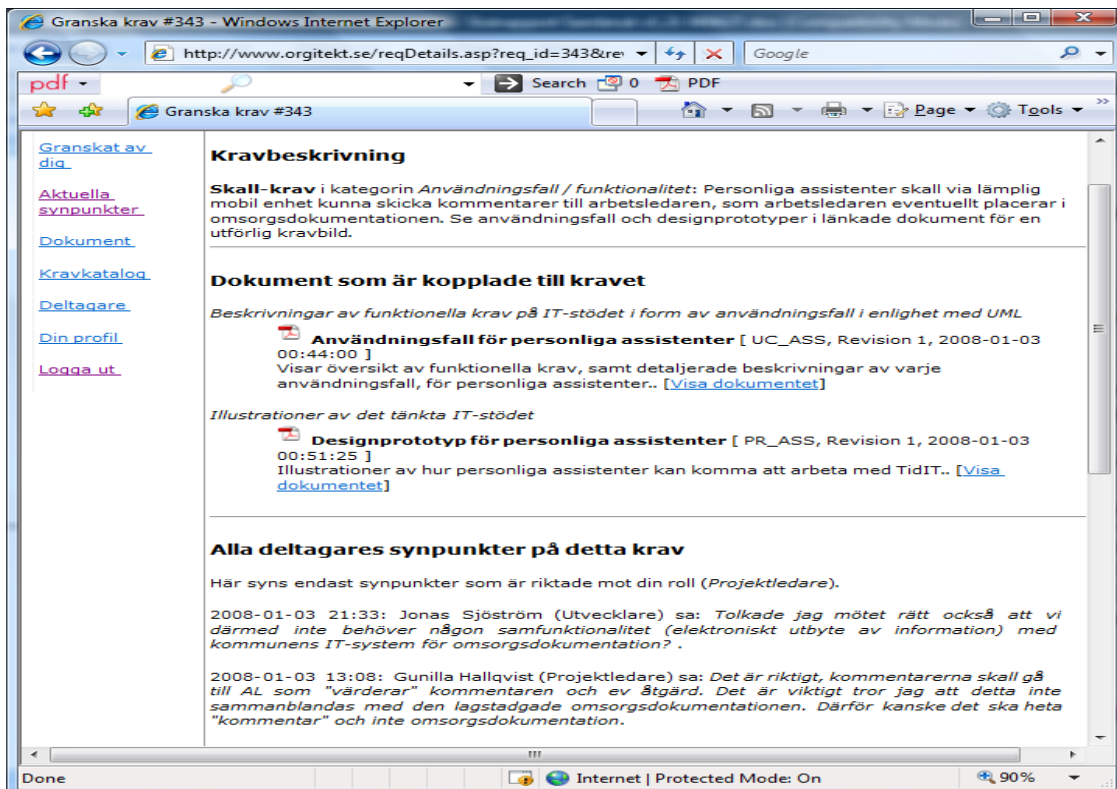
Granska krav #343 - Windows Internet Explorer

http://www.orgitekt.se/reqDetails.asp?req_id=343&re

Google

pdf

Search 0 PDF

Granska krav #343

Page Tools

Granskat av dig

Aktuella synpunkter

Dokument

Kravkatalog

Deltagare

Din profil

Logga ut

Kravbeskrivning

Skall-krav i kategorin Användningsfall / funktionalitet: Personliga assistenter skall via lämplig mobil enhet kunna skicka kommentarer till arbetsledaren, som arbetsledaren eventuellt placerar i omsorgsdokumentationen. Se användningsfall och designprototyper i länkade dokument för en utförlig kravbild.

Dokument som är kopplade till kravet

Beskrivningar av funktionella krav på IT-stödet i form av användningsfall i enlighet med UML

Användningsfall för personliga assistenter [ UC_ASS, Revision 1, 2008-01-03 00:44:00 ]
Visar översikt av funktionella krav, samt detaljerade beskrivningar av varje användningsfall, för personliga assistenter.. [Visa dokumentet]

Illustrationer av det tänkta IT-stödet

Designprototyp för personliga assistenter [ PR_ASS, Revision 1, 2008-01-03 00:51:25 ]
Illustrationer av hur personliga assistenter kan komma att arbeta med TidIT.. [Visa dokumentet]

Alla deltagares synpunkter på detta krav

Här syns endast synpunkter som är riktade mot din roll (Projektledare).

2008-01-03 21:33: Jonas Sjöström (Utvecklare) sa: Tolkade jag mötet rätt också att vi därmed inte behöver någon samfunktionalitet (elektroniskt utbyte av information) med kommunens IT-system för omsorgsdokumentation? .

2008-01-03 13:08: Gunilla Hallqvist (Projektledare) sa: Det är riktigt, kommentarerna skall gå till AL som "värderar" kommentaren och ev åtgärd. Det är viktigt tror jag att detta inte sammanblandas med den lagstadgade omsorgsdokumentationen. Därför kanske det ska heta "kommentar" och inte omsorgsdokumentation.

Done

Internet | Protected Mode: On

90%